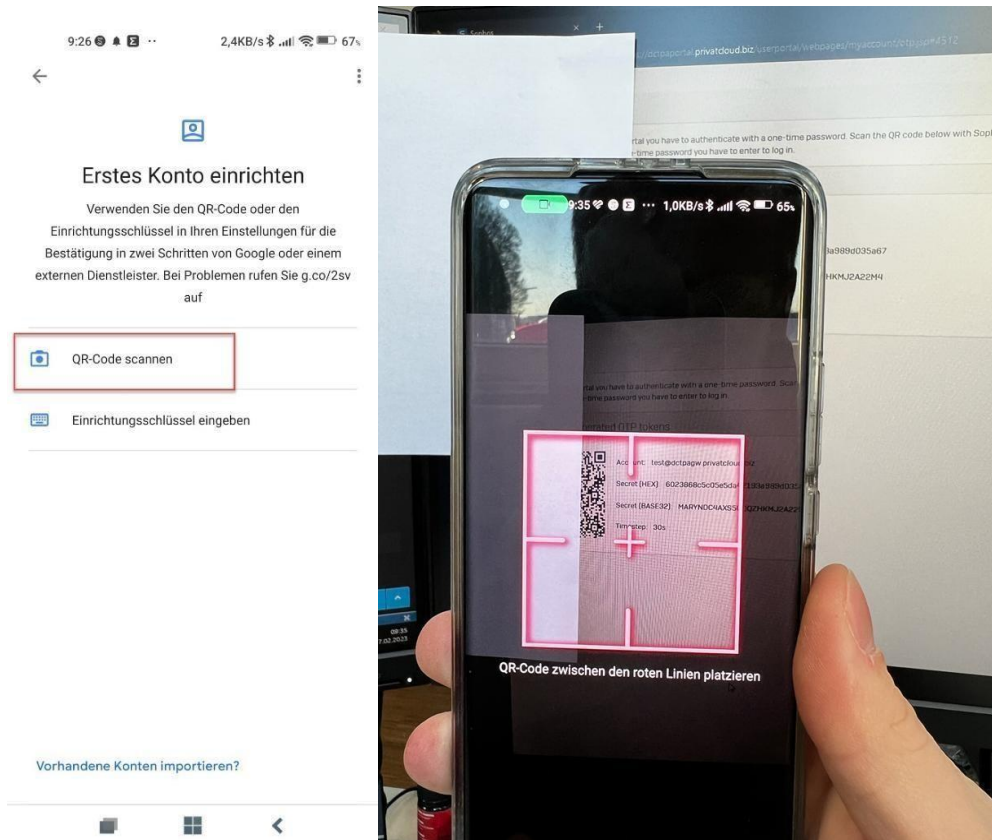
9:26 ·· 2,4KB/s 67%

Erstes Konto einrichten

Verwenden Sie den QR-Code oder den Einrichtungsschlüssel in Ihren Einstellungen für die Bestätigung in zwei Schritten von Google oder einem externen Dienstleister. Bei Problemen rufen Sie g.co/2sv auf

QR-Code scannen

Einrichtungsschlüssel eingeben

Vorhandene Konten importieren?

Sophos

/dctpaportal.privatcloud.biz/userportal/webpages/myaccount/otp.jsp#4512

rtal you have to authenticate with a one-time password. Scan the QR code below with Sop
-time password you have to enter to log in.

3a989d035a67

HKMJ2A22M4

9:35 ··· 1,0KB/s 65

rtal you have to authenticate with a one-time password. Scan
-time password you have to enter to log in.

erated OTP tokens

Account: test@dctpagw.privatcloud.biz

Secret (HEX): 6023868c5c05e5da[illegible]

Secret (BASE32): MARYNDC4AXS5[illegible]

Timestep: 30s

QR-Code zwischen den roten Linien platzieren

09:35
17.02.2023